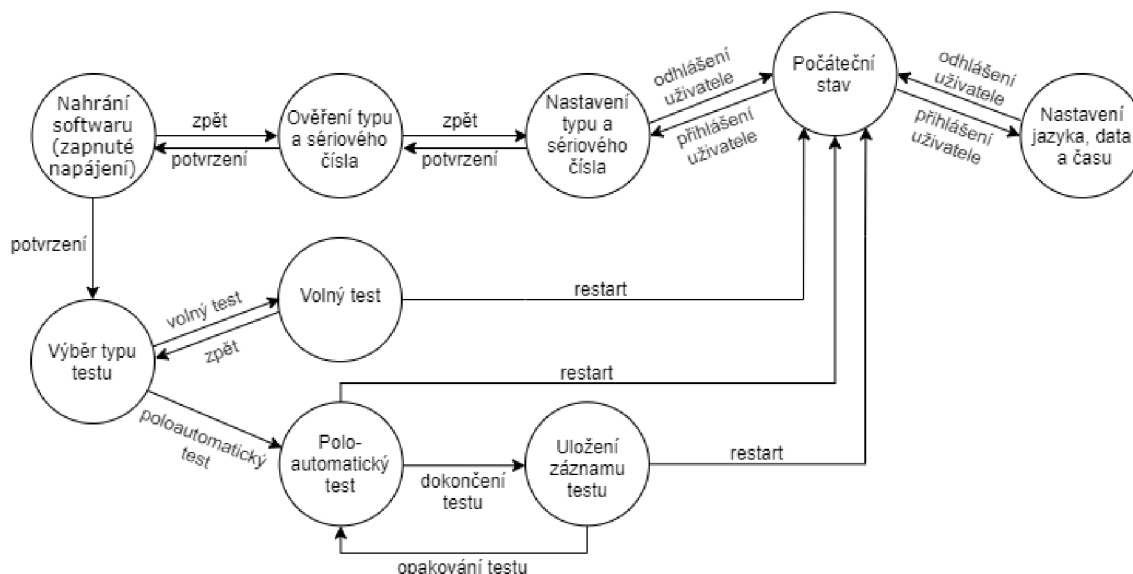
Nahrání softwaru (zapnuté napájení)

zpět

potvrzení

Ověření typu a sériového čísla

zpět

potvrzení

Nastavení typu a sériového čísla

odhlášení uživatele

přihlášení uživatele

Počáteční stav

odhlášení uživatele

přihlášení uživatele

Nastavení jazyka, data a času

potvrzení

Volný test

volný test

zpět

restart

Výběr typu testu

restart

poloautomatický test

Polo-automatický test

dokončení testu

Uložení záznamu testu

restart

opakování testu